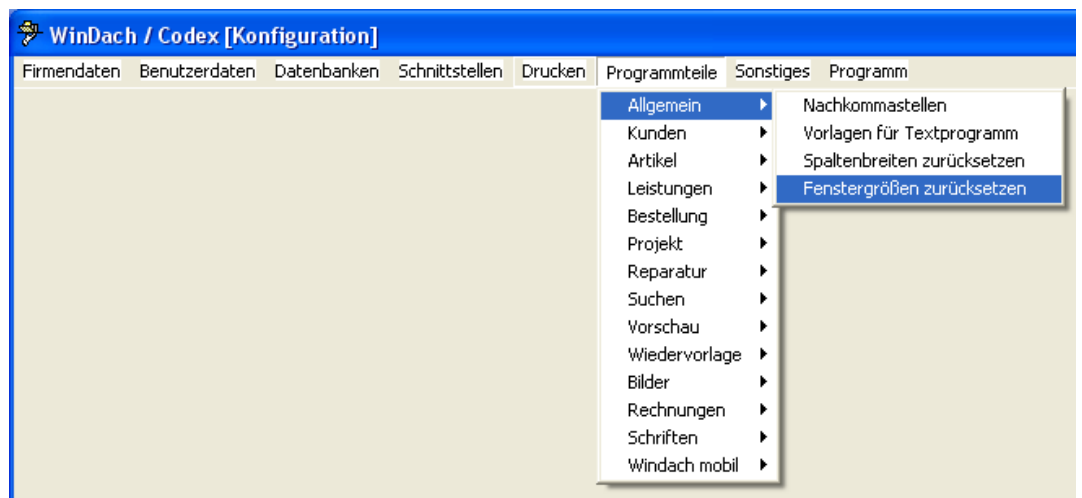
WinDach / Codex [Konfiguration]

Firmendaten Benutzerdaten Datenbanken Schnittstellen Drucken Programmteile Sonstiges Programm

Allgemein
Kunden
Artikel
Leistungen
Bestellung
Projekt
Reparatur
Suchen
Vorschau
Wiedervorlage
Bilder
Rechnungen
Schriften
Windach mobil

Nachkommastellen
Vorlagen für Textprogramm
Spaltenbreiten zurücksetzen
Fenstergrößen zurücksetzen